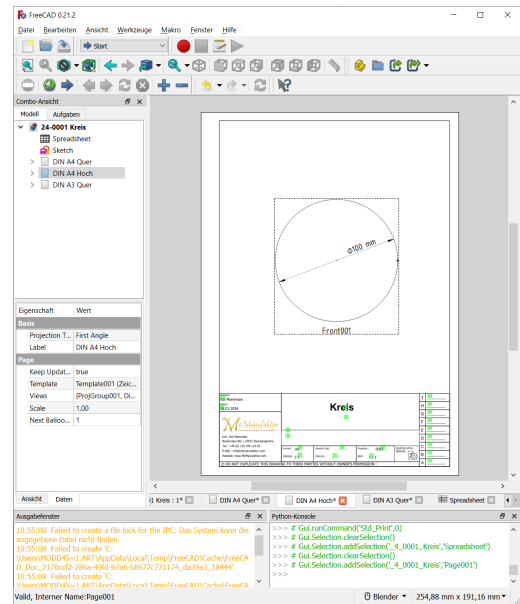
FreeCAD 0.21.2

Datei Bearbeiten Ansicht Werkzeuge Makro Fenster Hilfe

Start

Combo-Ansicht

Modell Aufgaben

24-0001 Kreis
Spreadsheet
Sketch
DIN A4 Quer
DIN A4 Hoch
DIN A3 Quer

| Eigenschaft | Wert |
|---|---|
| Basis | |
| Projection T... | First Angle |
| Label | DIN A4 Hoch |
| Page | |
| Keep Updat... | true |
| Template | Template001 (Zeic... |
| Views | [ProjGroup001, Di... |
| Scale | 1,00 |
| Next Balloo... | 1 |

Ansicht Daten

Ø100 mm

Front001

Kreis

DO NOT DUPLICATE THIS DRAWING TO THIRD PARTIES WITHOUT OWNER'S PERMISSION

Kreis : 1* DIN A4 Quer* DIN A4 Hoch* DIN A3 Quer* Spreadsheet

Ausgabefenster

10:55:08 Failed to create a file lock for the IPC: Das System kann die angegebene Datei nicht finden.
10:55:08 Failed to create 'C:\Users\MODD45~1.ART\AppData\Local\Temp\FreeCAD\Cache\FreeCAD_Doc_2176ccf2-286a-49fd-b7a6-b8672c771174_da39a3_18444'
10:55:08 Failed to create 'C:\Users\MODD45~1.ART\AppData\Local\Temp\FreeCAD\Cache\FreeCA

Python-Konsole

>>> Gui.runCommand('Std_Print',0)
>>> # Gui.Selection.clearSelection()
>>> # Gui.Selection.addSelection('_4_0001_Kreis','Spreadsheet')
>>> # Gui.Selection.clearSelection()
>>> # Gui.Selection.addSelection('_4_0001_Kreis','Page001')
>>>

Valid, Interner Name:Page001

Blender 254,88 mm x 191,16 mm